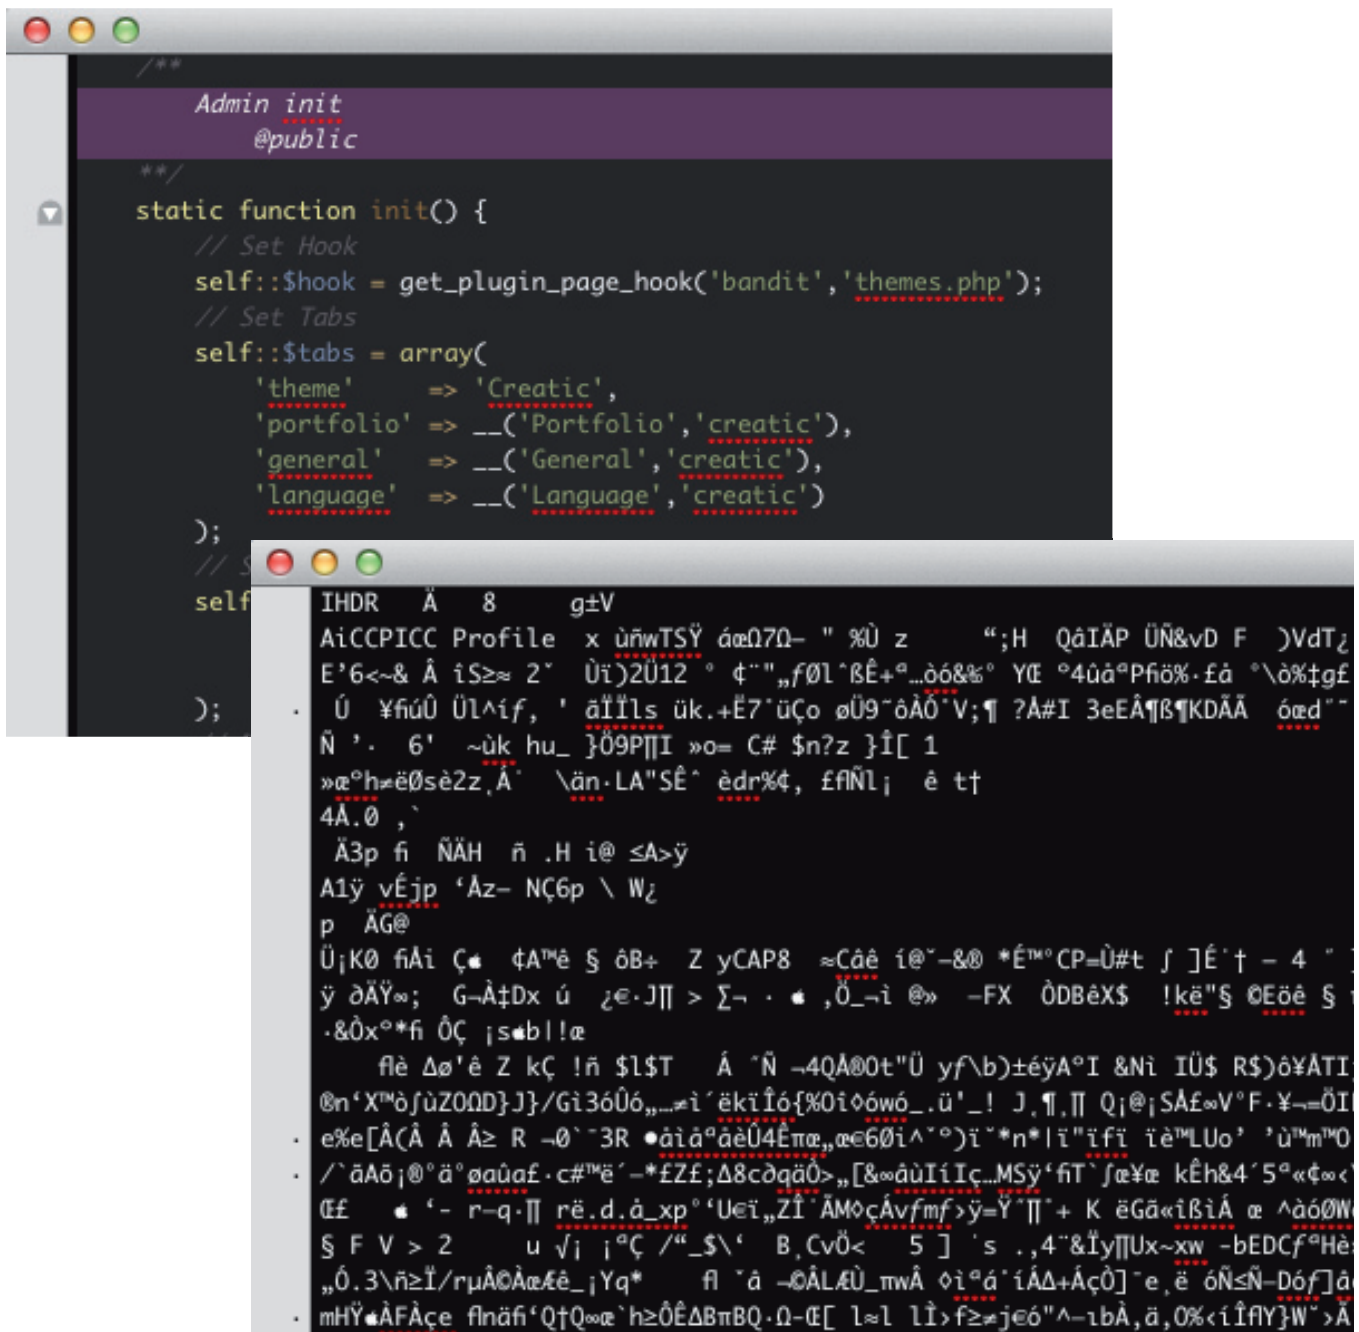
/**
Admin init
@public
**/
static function init() {
// Set Hook
self::$hook = get_plugin_page_hook('bandit','themes.php');
// Set Tabs
self::$tabs = array(
'theme' => 'Creatic',
'portfolio' => __('Portfolio','creatic'),
'general' => __('General','creatic'),
'language' => __('Language','creatic')
);
// S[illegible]
self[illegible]
);

IHDR Ä 8 g±V
AiCCPICC Profile x ùñwTSŸ áœΩ7Ω- " %Ù z “;H QâIÄP ÜÑ&vD F )VdT¿
E’6<~& Â ìS≥≈ 2ˇ Ùï)2Ü12 ° ¢¨"„ƒØl˚ßÊ+ª…òó&%° YŒ º4ûàªPfiö%·£à °\ò%‡g£
Ú ¥fiúÛ Ül^íf, ' äÏÎls ük.+Ë7˙üÇo øÜ9˜ôÀÖ˙V;¶ ?Å#I 3eEÂ¶ß¶KDÃÃ óœd˝˘
Ñ ’· 6' ~ùk hu_ }Ö9P∏I »o= C# $n?z }Î[ 1
»œºh≠ëØsè2z¸Â˙ \än·LA"SÊˆ èdr%¢, £fiÑl¡ ê t†
4À.0 ,`
Ä3p fi ÑÄH ñ .H i@ ≤A>ÿ
A1ÿ vÉjp ‘Àz– NÇ6p \ W¿
p ÄG@
Ü¡K0 fiÂi Ç ¢A™ê § ôB÷ Z yCAP8 ≈Câê í@˘–&® *É™°CP=Ù#t ∫ ]É˙† – 4 ˝
ÿ ðÄŸ∞; G¬Â‡Dx ú ¿€·J∏ > ∑¬ · ,Ö_¬ì @» –FX ÒDBêX$ !kë"§ ©Eöê §
·&Òx°*fi ÒÇ ¡s b!!œ
flè ∆ø'ê Z kÇ !ñ $l$T Á ˆÑ ¬4QÅ®0t"Ü yƒ\b)±éÿAºI &Nì IÜ$ R$)ô¥ÀTI
®n‘X™òƒùZOΩD}J}/Gì3óÛó„…≠ì´ëkïÎó{%0ì◊ówó_.ü'_! J¸¶¸∏ Q¡@¡SÂ£∞V°F·¥¬=ÖI
e%e[Â(Â Â Â≥ R ¬0`˜3R •àìàªàèÜ4Ëπœ„œ€6Øì^˘º)ï˘*n*|ï"ïfi ïè™LUo’ ’ù™m™O
/`äAõ¡®°äºøaûa£·c#™ë´–*£Z£;Δ8cðqäÖ>„[&∞âùIíIç…MSÿ‘fiT`ƒœ¥œ kÊh&4´5º«¢∞‹
Œ£ ‘- r–q·∏ rë.d.à_xp°‘Uєï„ZÎ˘ÄM◊çÀvƒmƒ›ÿ=Ÿ˙∏˚+ K ëGã«ìßìÀ œ ^àóØW
§ F V > 2 u √¡ ¡ªÇ /“_$\‘ B¸CvÖ< 5 ] ˙s .,4˘&ÏyµUx~xw -bEDCƒªHè
„Ó.3\ñ≥Ì/rµÂ©ÀœÆê_¡Yq* fl ˆâ ¬©ÂLÆÙ_πwÂ ◊ìºá˙íÀ∆+ÀçÒ]˘e¸ë óÑ≤Ñ–Dóƒ]á
mHŸÀFÀçe flnäfi‘Q†Q∞œ`h≥ÔÊΔBπBQ·Ω–Œ[ l≈l lÎ›f≥≠jeó"^–ıbÀ,ä,0%‹íÎflY}W˘›Ä